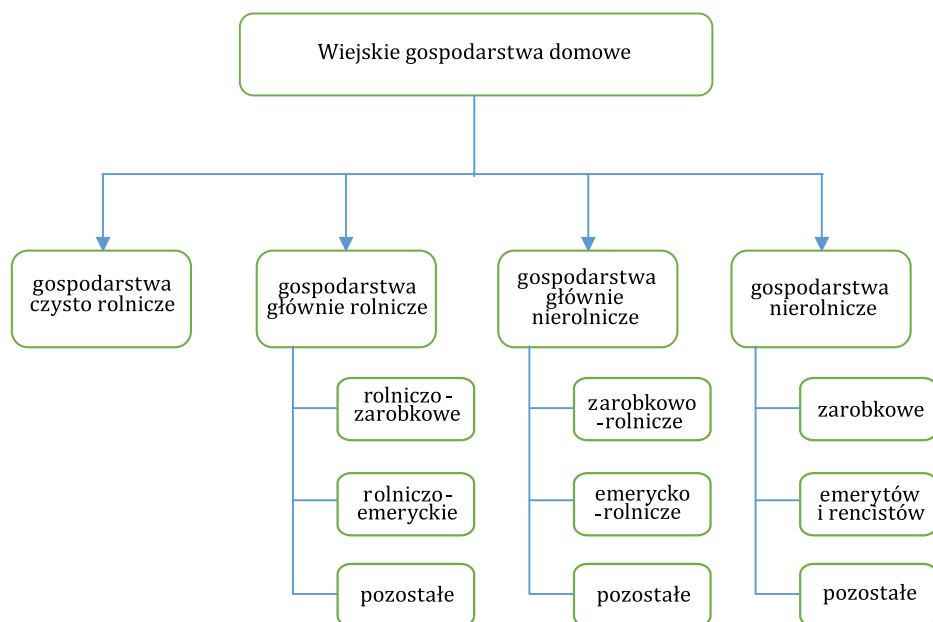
Wiejskie gospodarstwa domowe

gospodarstwa czysto rolnicze

gospodarstwa głównie rolnicze

rolniczo-zarobkowe

rolniczo-emeryckie

pozostałe

gospodarstwa głównie nierolnicze

zarobkowo-rolnicze

emerycko-rolnicze

pozostałe

gospodarstwa nierolnicze

zarobkowe

emerytów i rencistów

pozostałe